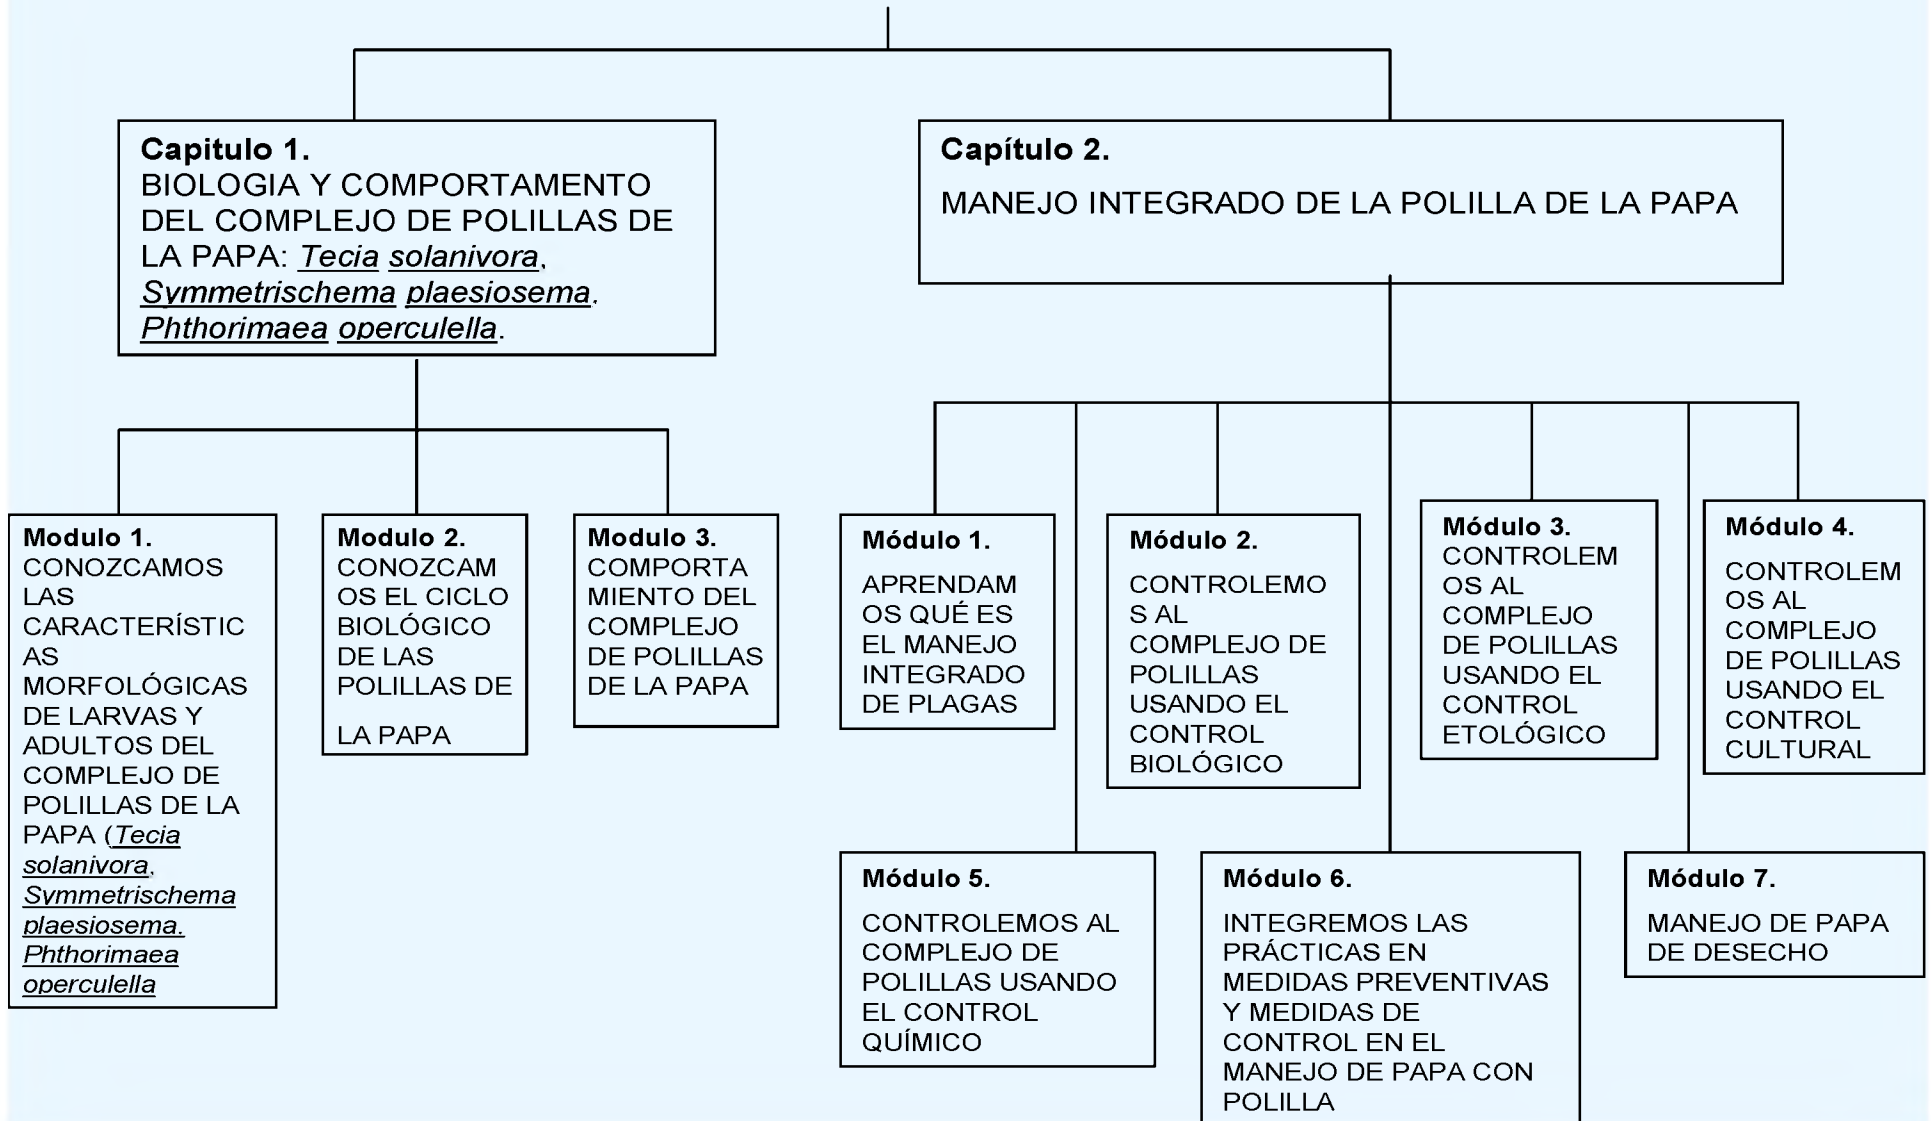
Capitulo 1.
BIOLOGIA Y COMPORTAMENTO DEL COMPLEJO DE POLILLAS DE LA PAPA: Tecia solanivora, Symmetrischema plaesiosema. Phthorimaea operculella.

Capítulo 2.
MANEJO INTEGRADO DE LA POLILLA DE LA PAPA

Modulo 1.
CONOZCAMOS LAS CARACTERÍSTICAS MORFOLÓGICAS DE LARVAS Y ADULTOS DEL COMPLEJO DE POLILLAS DE LA PAPA (Tecia solanivora, Symmetrischema plaesiosema. Phthorimaea operculella

Modulo 2.
CONOZCAMOS EL CICLO BIOLÓGICO DE LAS POLILLAS DE

LA PAPA

Modulo 3.
COMPORTAMIENTO DEL COMPLEJO DE POLILLAS DE LA PAPA

Módulo 1.
APRENDAMOS QUÉ ES EL MANEJO INTEGRADO DE PLAGAS

Módulo 2.
CONTROLEMOS AL COMPLEJO DE POLILLAS USANDO EL CONTROL BIOLÓGICO

Módulo 3.
CONTROLEMOS AL COMPLEJO DE POLILLAS USANDO EL CONTROL ETOLÓGICO

Módulo 4.
CONTROLEMOS AL COMPLEJO DE POLILLAS USANDO EL CONTROL CULTURAL

Módulo 5.
CONTROLEMOS AL COMPLEJO DE POLILLAS USANDO EL CONTROL QUÍMICO

Módulo 6.
INTEGREMOS LAS PRÁCTICAS EN MEDIDAS PREVENTIVAS Y MEDIDAS DE CONTROL EN EL MANEJO DE PAPA CON POLILLA

Módulo 7.
MANEJO DE PAPA DE DESECHO